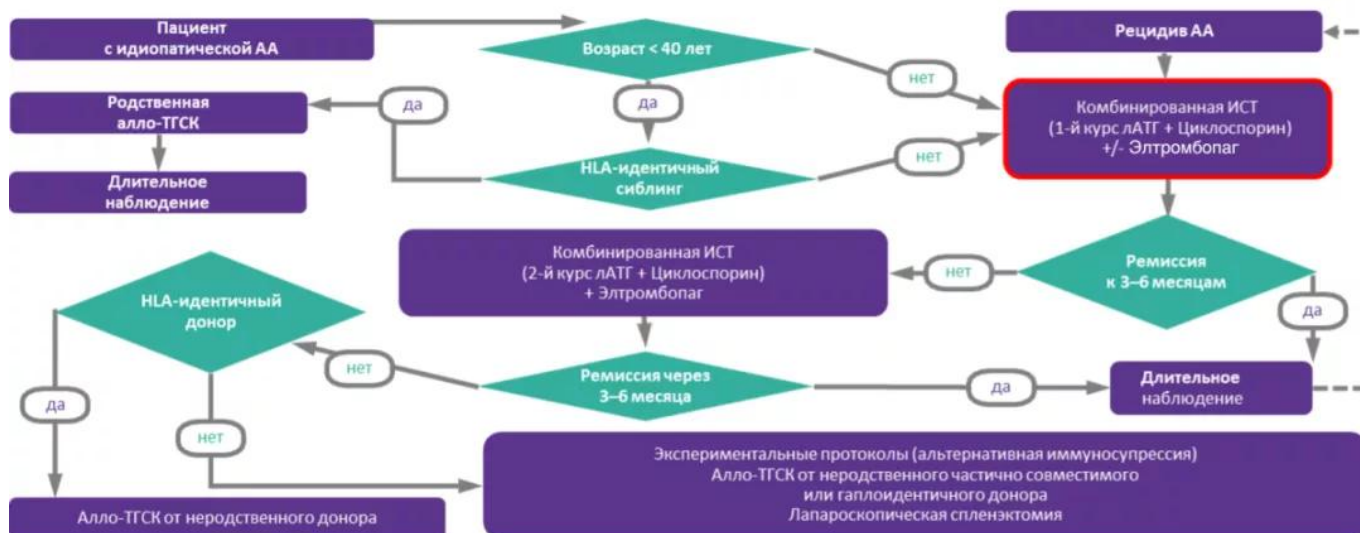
Пациент с идиопатической АА

Возраст < 40 лет

Рецидив АА

нет

Родственная алло-ТГСК

да

да

Комбинированная ИСТ (1-й курс лАТГ + Циклоспорин) +/- Элтромбопаг

HLA-идентичный сиблинг

нет

Длительное наблюдение

Комбинированная ИСТ (2-й курс лАТГ + Циклоспорин) + Элтромбопаг

нет

Ремиссия к 3–6 месяцам

HLA-идентичный донор

да

нет

Ремиссия через 3–6 месяца

да

Длительное наблюдение

да

нет

Экспериментальные протоколы (альтернативная иммуносупрессия)
Алло-ТГСК от неродственного частично совместимого или гаплоидентичного донора
Лапароскопическая спленэктомия

Алло-ТГСК от неродственного донора